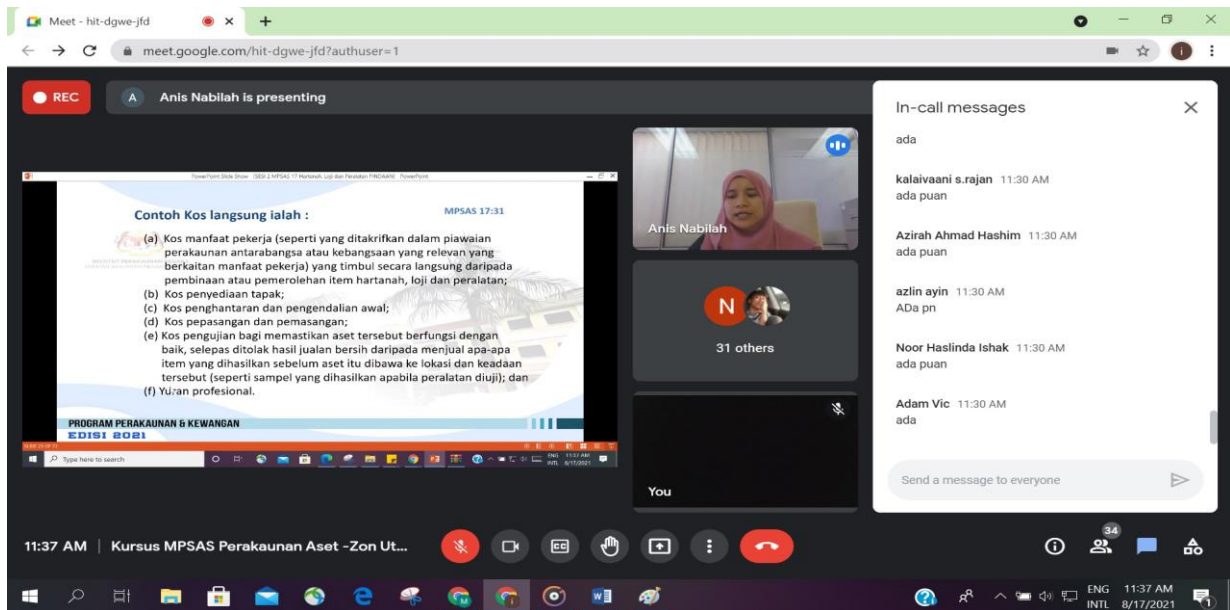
Meet - hit-dgwe-jfd

meet.google.com/hit-dgwe-jfd?authuser=1

REC

A Anis Nabilah is presenting

PowerPoint Slide Show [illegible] PowerPoint

Contoh Kos langsung ialah :

MPSAS 17:31

(a) Kos manfaat pekerja (seperti yang ditakrifkan dalam piawaian perakaunan antarabangsa atau kebangsaan yang relevan yang berkaitan manfaat pekerja) yang timbul secara langsung daripada pembinaan atau pemerolehan item hartanah, loji dan peralatan;
(b) Kos penyediaan tapak;
(c) Kos penghantaran dan pengendalian awal;
(d) Kos pepasangan dan pemasangan;
(e) Kos pengujian bagi memastikan aset tersebut berfungsi dengan baik, selepas ditolak hasil jualan bersih daripada menjual apa-apa item yang dihasilkan sebelum aset itu dibawa ke lokasi dan keadaan tersebut (seperti sampel yang dihasilkan apabila peralatan diuji); dan
(f) Yuran profesional.

PROGRAM PERAKAUNAN & KEWANGAN
EDISI 2021

Type here to search

ENG INTL 11:37 AM 8/17/2021

Anis Nabilah

N

31 others

You

In-call messages

ada

kalaivaani s.rajan 11:30 AM
ada puan

Azirah Ahmad Hashim 11:30 AM
ada puan

azlin ayin 11:30 AM
ADa pn

Noor Haslinda Ishak 11:30 AM
ada puan

Adam Vic 11:30 AM
ada

Send a message to everyone

11:37 AM | Kursus MPSAS Perakaunan Aset -Zon Ut...

34

ENG INTL 11:37 AM 8/17/2021